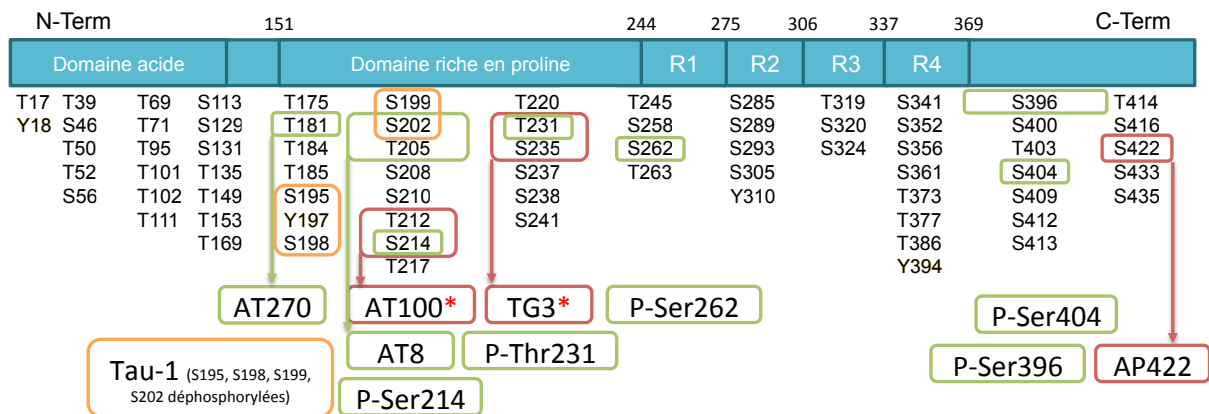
N-Term 151 244 275 306 337 369 C-Term

Domaine acide

Domaine riche en proline

R1 R2 R3 R4

T17 Y18

T39 S46 T50 T52 S56

T69 T71 T95 T101 T102 T111

S113 S129 S131 T135 T149 T153 T169

T175 T181 T184 T185 S195 Y197 S198

S199 S202 T205 S208 S210 T212 S214 T217

T220 T231 S235 S237 S238 S241

T245 S258 S262 T263

S285 S289 S293 S305 Y310

T319 S320 S324

S341 S352 S356 S361 T373 T377 T386 Y394

S396 S400 T403 S404 S409 S412 S413

T414 S416 S422 S433 S435

AT270

AT100*

TG3*

P-Ser262

P-Ser404

Tau-1 (S195, S198, S199, S202 déphosphorylées)

AT8

P-Thr231

P-Ser396

AP422

P-Ser214